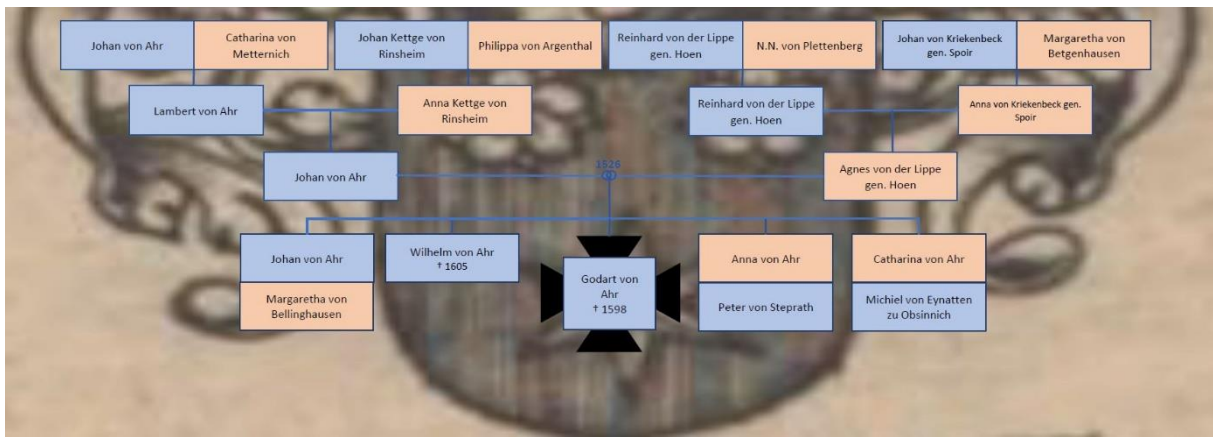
Johan von Ahr

Catharina von Metternich

Johan Kettge von Rinsheim

Philippa von Argenthal

Reinhard von der Lippe gen. Hoen

N.N. von Plettenberg

Johan von Kriekenbeck gen. Spoir

Margaretha von Betgenhausen

Lambert von Ahr

Anna Kettge von Rinsheim

Reinhard von der Lippe gen. Hoen

Anna von Kriekenbeck gen. Spoir

Johan von Ahr

1526

Agnes von der Lippe gen. Hoen

Johan von Ahr

Margaretha von Bellinghausen

Wilhelm von Ahr † 1605

Godart von Ahr † 1598

Anna von Ahr

Peter von Steprath

Catharina von Ahr

Michiel von Eynatten zu Obsinnich